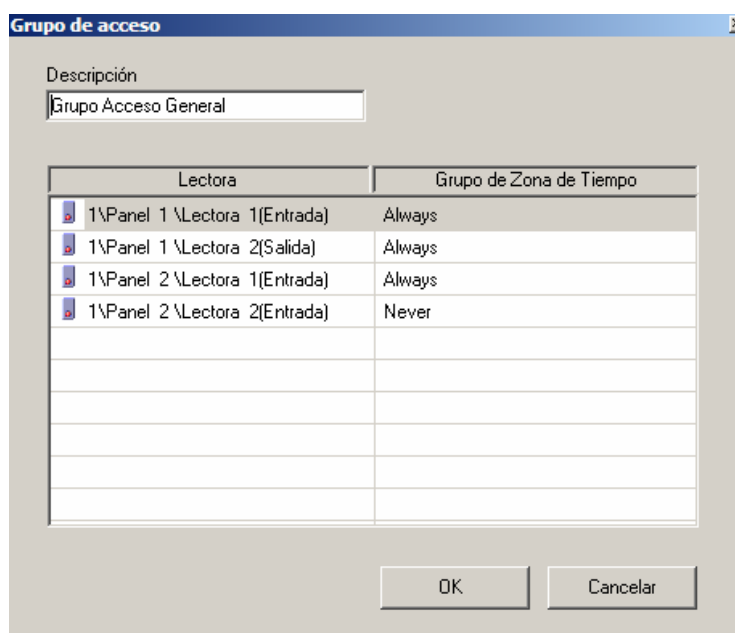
Grupo de acceso

Descripción

Grupo Acceso General

| Lectora | Grupo de Zona de Tiempo |
|---|---|
| 1\Panel 1 \Lectora 1(Entrada) | Always |
| 1\Panel 1 \Lectora 2(Salida) | Always |
| 1\Panel 2 \Lectora 1(Entrada) | Always |
| 1\Panel 2 \Lectora 2(Entrada) | Never |

OK

Cancelar